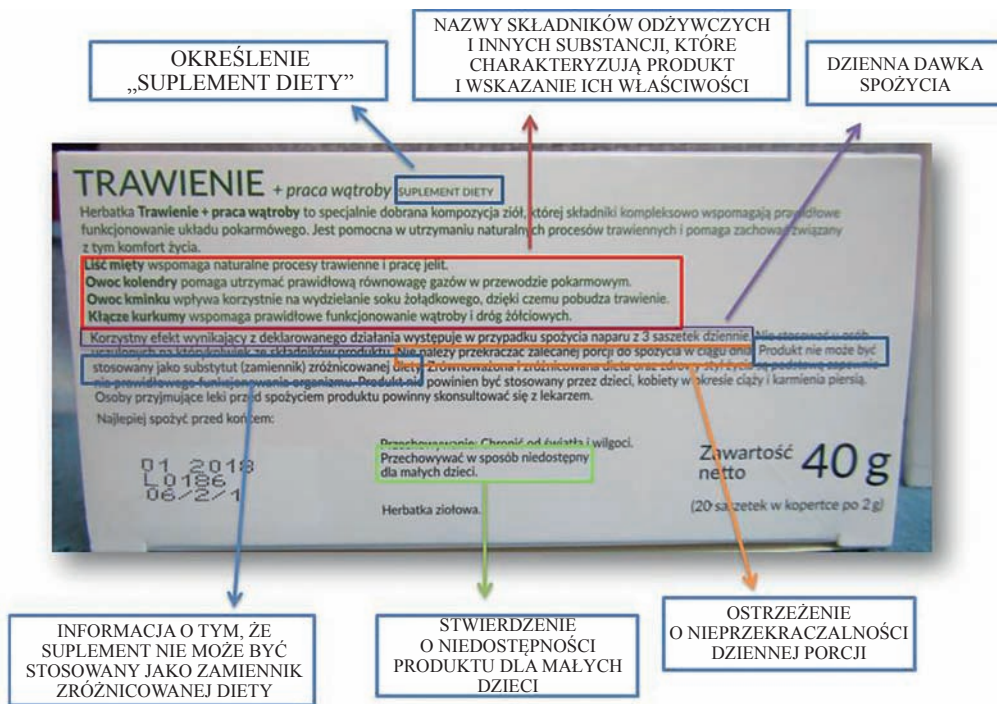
OKREŚLENIE „SUPLEMENT DIETY"

NAZWY SKŁADNIKÓW ODŻYWCZYCH I INNYCH SUBSTANCJI, KTÓRE CHARAKTERYZUJĄ PRODUKT I WSKAZANIE ICH WŁAŚCIWOŚCI

DZIENNA DAWKA SPOŻYCIA

TRAWIENIE + praca wątroby SUPLEMENT DIETY

Herbatka Trawienie + praca wątroby to specjalnie dobrana kompozycja ziół, której składniki kompleksowo wspomagają prawidłowe funkcjonowanie układu pokarmowego. Jest pomocna w utrzymaniu naturalnych procesów trawiennych i pomaga zachować związany z tym komfort życia.

Liść mięty wspomaga naturalne procesy trawienne i pracę jelit.
Owoc kolendry pomaga utrzymać prawidłową równowagę gazów w przewodzie pokarmowym.
Owoc kminku wpływa korzystnie na wydzielanie soku żołądkowego, dzięki czemu pobudza trawienie.
Kłącze kurkumy wspomaga prawidłowe funkcjonowanie wątroby i dróg żółciowych.

Korzystny efekt wynikający z deklarowanego działania występuje w przypadku spożycia naparu z 3 saszetek dziennie. Nie stosować w przypadku nadwrażliwości na którykolwiek ze składników produktu. Nie należy przekraczać zalecanej porcji do spożycia w ciągu dnia. Produkt nie może być stosowany jako substytut (zamiennik) zróżnicowanej diety. Zrównoważona i zróżnicowana dieta oraz zdrowy styl życia są podstawą zapewnienia prawidłowego funkcjonowania organizmu. Produkt nie powinien być stosowany przez dzieci, kobiety w okresie ciąży i karmienia piersią. Osoby przyjmujące leki przed spożyciem produktu powinny skonsultować się z lekarzem.

Najlepiej spożyć przed końcem:

01 2018
L0186
06/2/1

Przechowywanie: Chronić od światła i wilgoci.
Przechowywać w sposób niedostępny dla małych dzieci.

Herbatka ziołowa.

Zawartość netto 40 g

(20 saszetek w kopertce po 2 g)

INFORMACJA O TYM, ŻE SUPLEMENT NIE MOŻE BYĆ STOSOWANY JAKO ZAMIENNIK ZRÓŻNICOWANEJ DIETY

STWIERDZENIE O NIEDOSTĘPNOŚCI PRODUKTU DLA MAŁYCH DZIECI

OSTRZEŻENIE O NIEPRZEKRACZALNOŚCI DZIENNEJ PORCJI